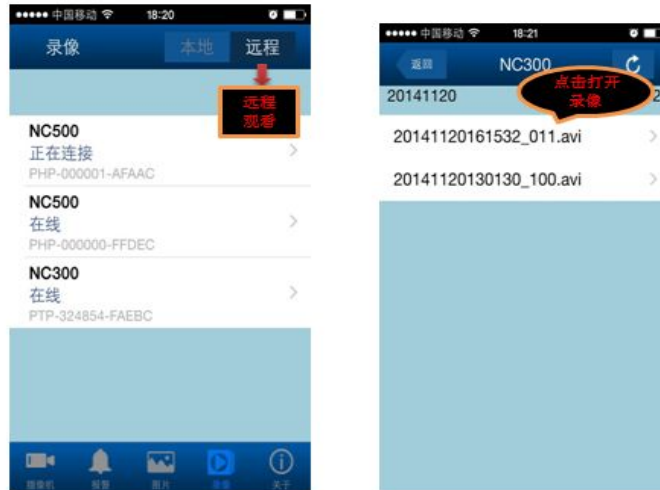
●●●●● 中国移动 18:20

录像

本地 远程

远程观看

NC500
正在连接
PHP-000001-AFAAC

NC500
在线
PHP-000000-FFDEC

NC300
在线
PTP-324854-FAEBC

摄像机 报警 图片 录像 关于

●●●●● 中国移动 18:21

返回 NC300

点击打开录像

20141120

20141120161532_011.avi

20141120130130_100.avi